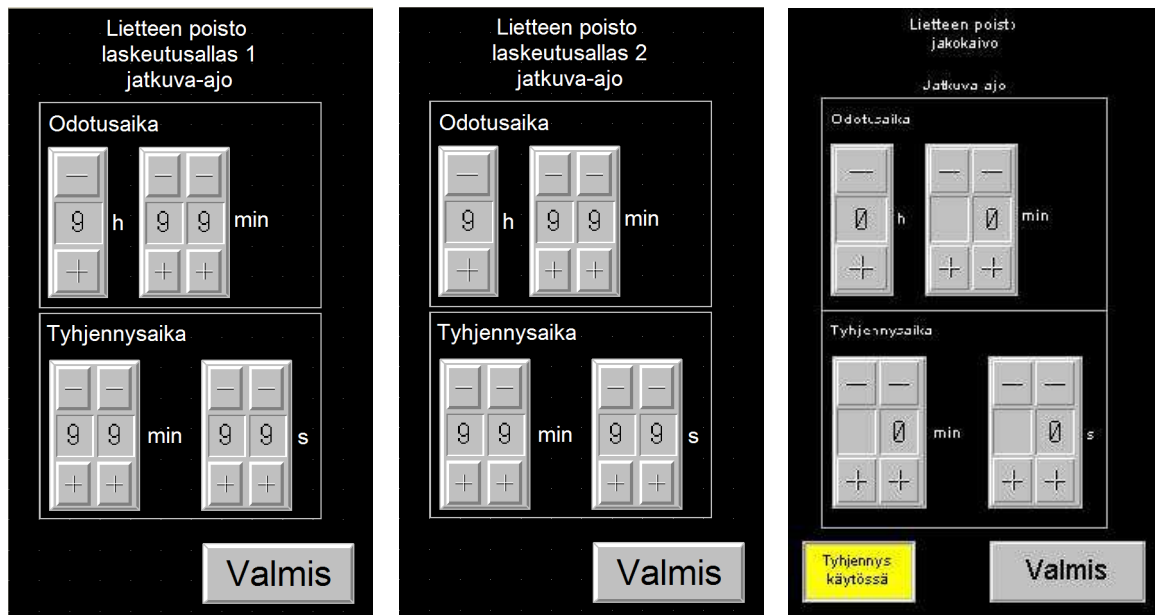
Lietteen poisto
laskeutusallas 1
jatkuva-ajo

Odotusaika

—
9
+
h

— —
9 9
+ +
min

Tyhjennysaika

— —
9 9
+ +
min

— —
9 9
+ +
s

Valmis

Lietteen poisto
laskeutusallas 2
jatkuva-ajo

Odotusaika

—
9
+
h

— —
9 9
+ +
min

Tyhjennysaika

— —
9 9
+ +
min

— —
9 9
+ +
s

Valmis

Lietteen poisto
jakokaivo

Jatkuva ajo

Odotusaika

—
0
+
h

— —
0
+ +
min

Tyhjennysaika

— —
0
+ +
min

— —
0
+ +
s

Tyhjennys
käytössä

Valmis